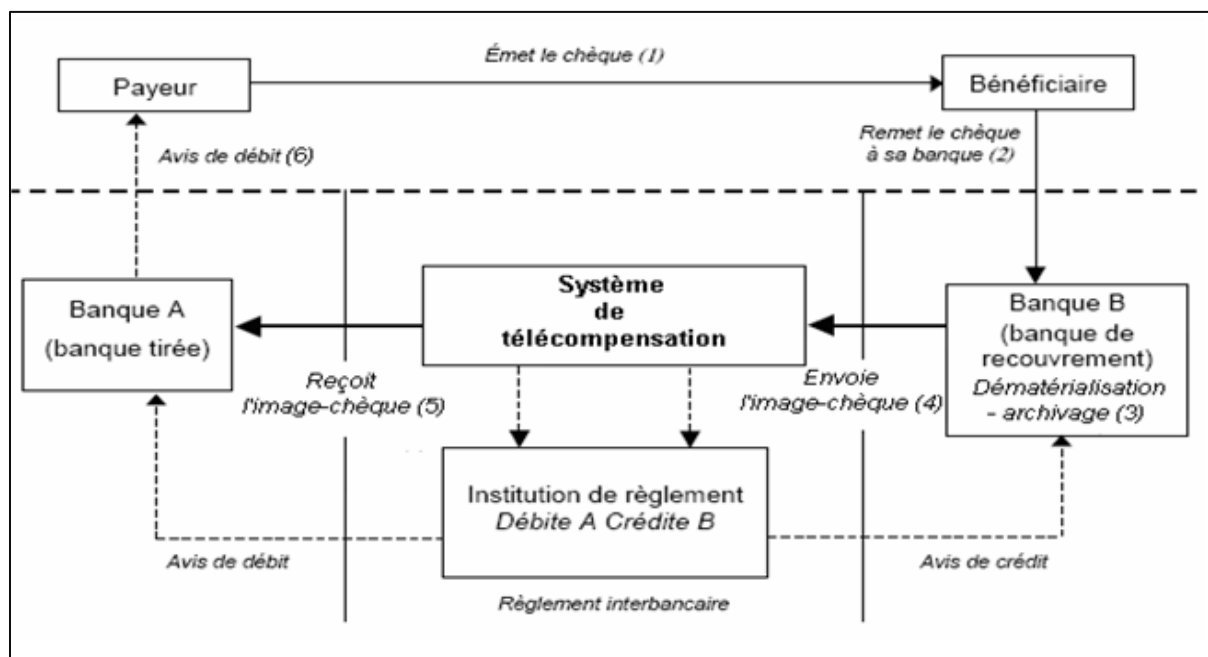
Payeur

Émet le chèque (1)

Bénéficiaire

Avis de débit (6)

Remet le chèque à sa banque (2)

Banque A (banque tirée)

Système de télécompensation

Banque B (banque de recouvrement) Dématérialisation - archivage (3)

Reçoit l'image-chèque (5)

Envoie l'image-chèque (4)

Institution de règlement Débite A Crédite B

Avis de débit

Avis de crédit

Règlement interbancaire